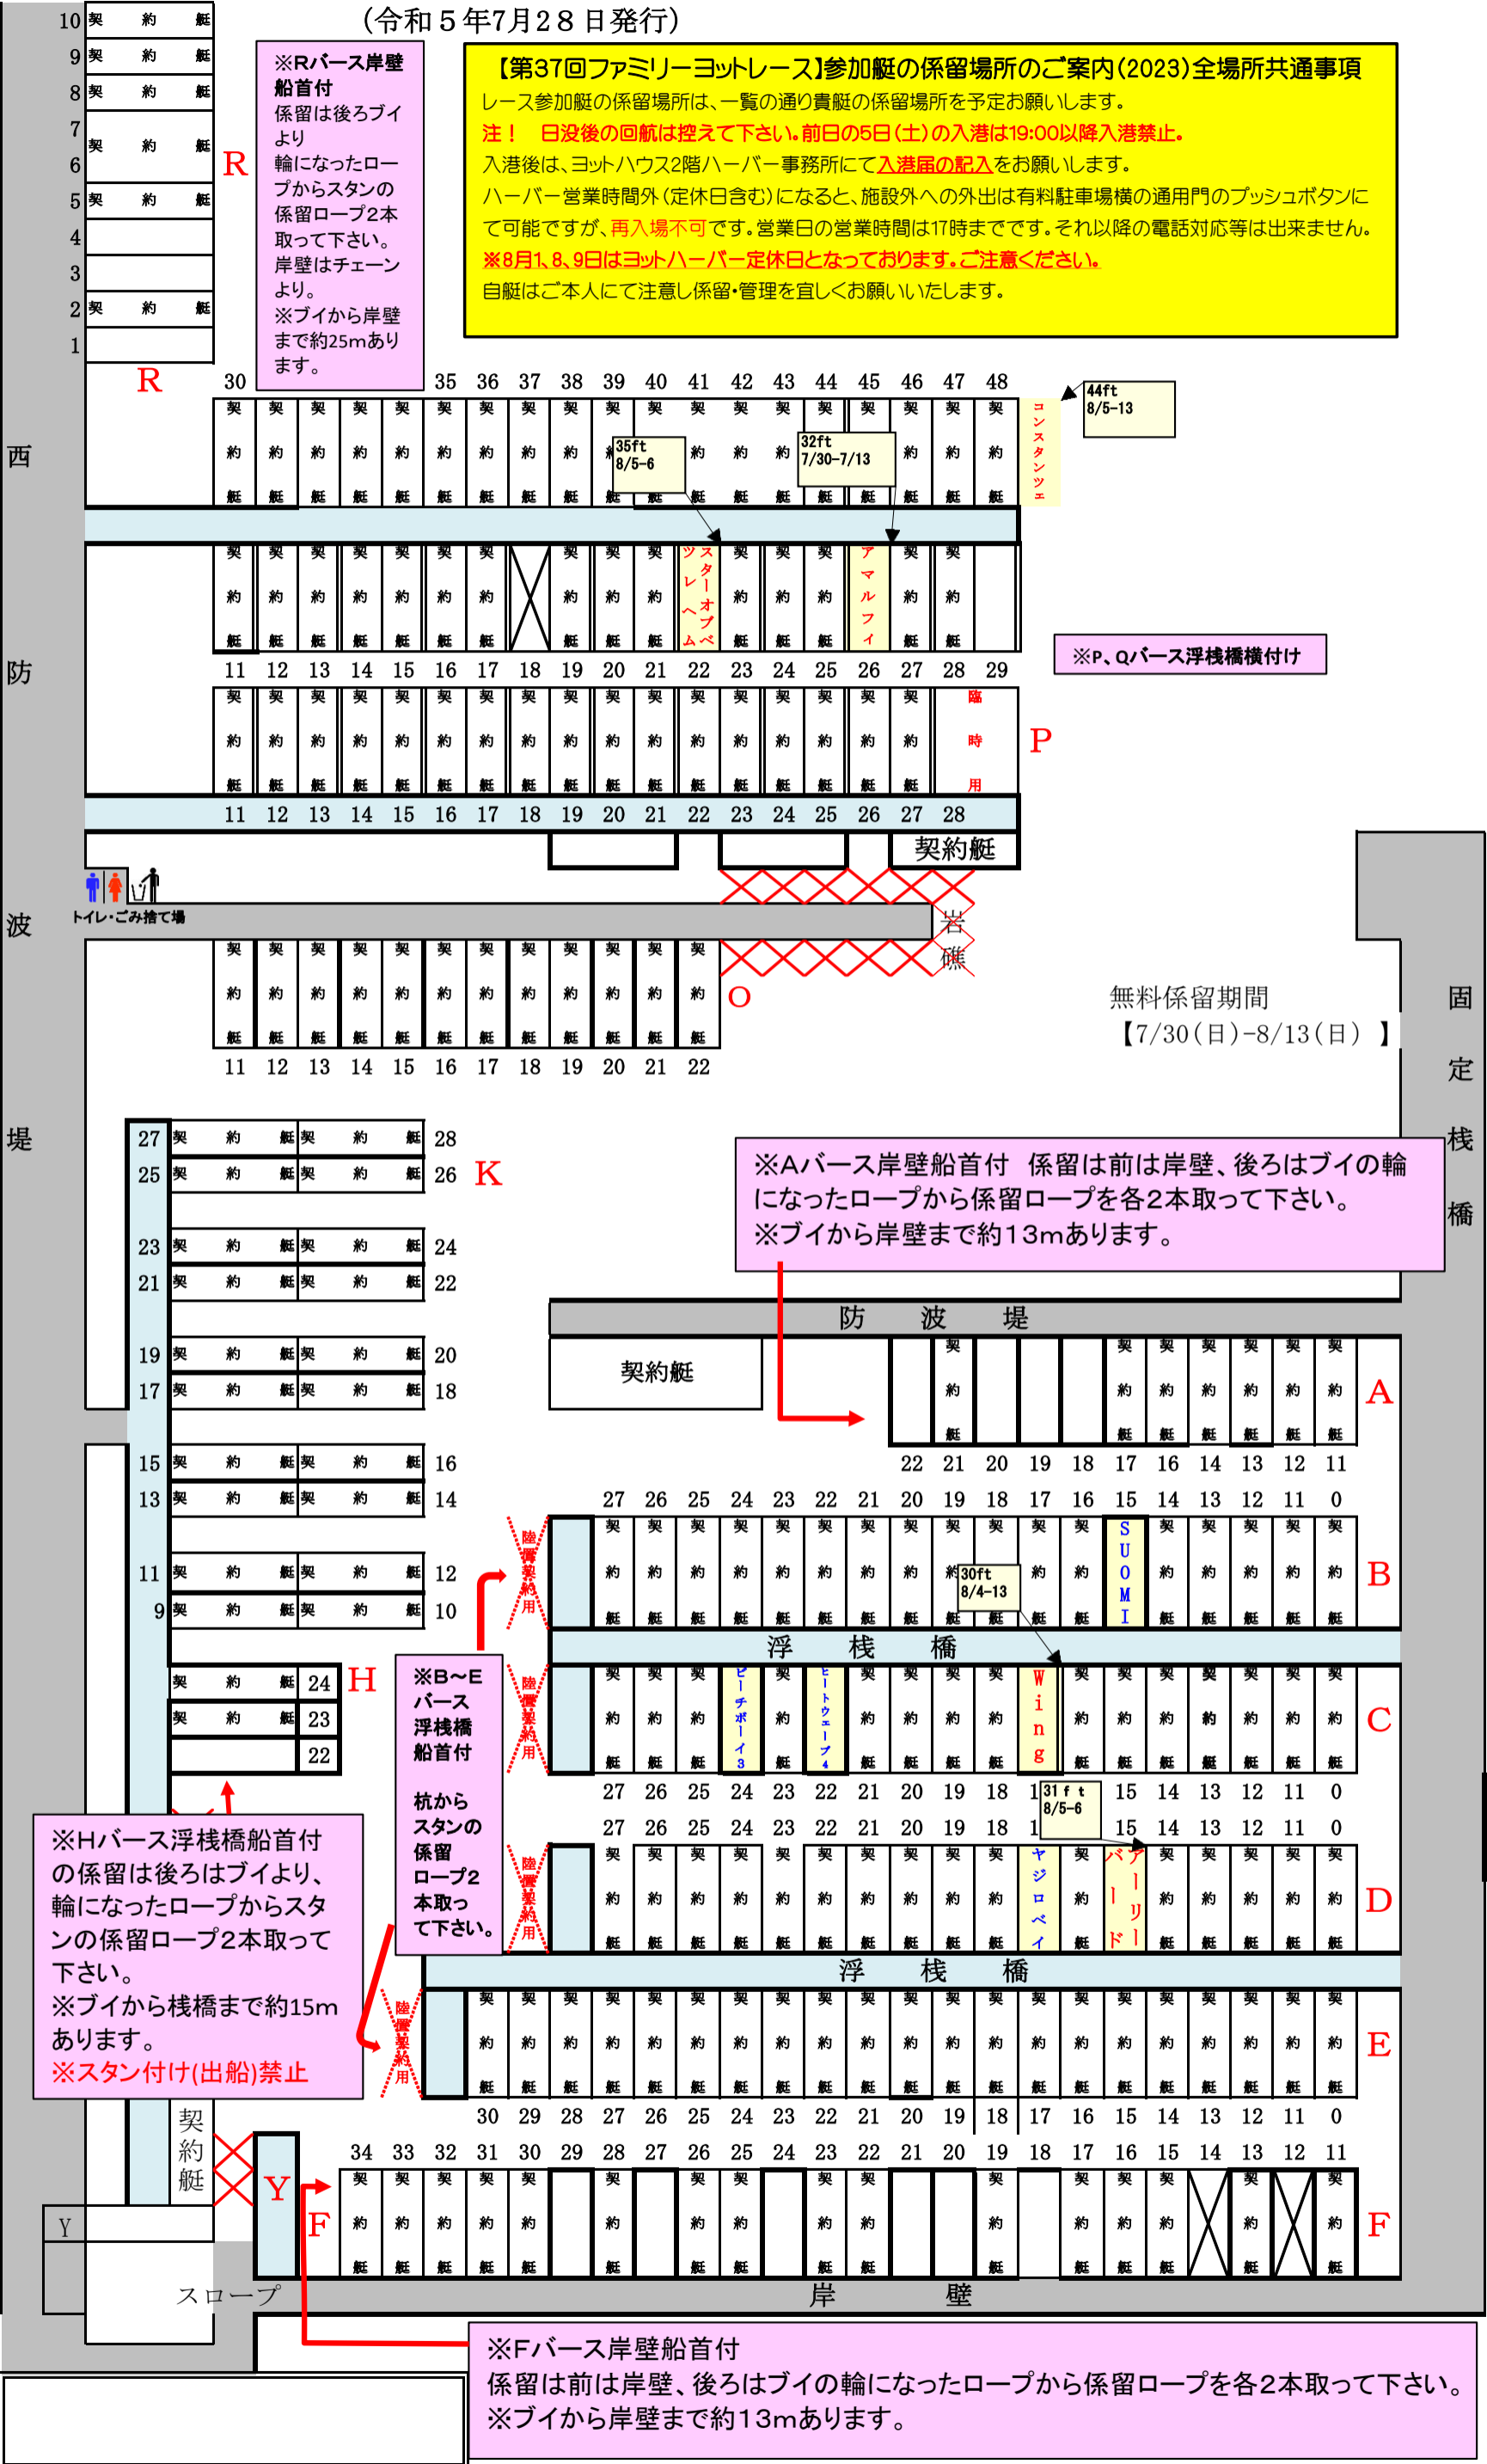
（令和５年7月２８日発行）

【第37回ファミリーヨットレース】参加艇の係留場所のご案内(2023)全場所共通事項
レース参加艇の係留場所は、一覧の通り貴艇の係留場所を予定お願いします。
注！　日没後の回航は控えて下さい。前日の5日（土）の入港は19:00以降入港禁止。
入港後は、ヨットハウス2階ハーバー事務所にて入港届の記入をお願いします。
ハーバー営業時間外（定休日含む）になると、施設外への外出は有料駐車場横の通用門のプッシュボタンにて可能ですが、再入場不可です。営業日の営業時間は17時までです。それ以降の電話対応等は出来ません。
※8月1、8、9日はヨットハーバー定休日となっております。ご注意ください。
自艇はご本人にて注意し係留・管理を宜しくお願いいたします。

※Rバース岸壁船首付
係留は後ろブイより輪になったロープからスタンの係留ロープ2本取って下さい。岸壁はチェーンより。
※ブイから岸壁まで約25mあります。

R
10 9 8 7 6 5 4 3 2 1
契約艇

西防波堤

30 35 36 37 38 39 40 41 42 43 44 45 46 47 48
35ft 8/5-6
32ft 7/30-7/13
44ft 8/5-13
コンスタンツェ
スターオブベツレヘム
アマルフィ
11 12 13 14 15 16 17 18 19 20 21 22 23 24 25 26 27 28 29
※P、Qバース浮桟橋横付け
臨時用
P
11 12 13 14 15 16 17 18 19 20 21 22 23 24 25 26 27 28
契約艇
トイレ・ごみ捨て場
岩礁
O
11 12 13 14 15 16 17 18 19 20 21 22

無料係留期間
【7/30（日）-8/13（日）】

固定桟橋

K
27 28 25 26 23 24 21 22 19 20 17 18 15 16 13 14 11 12 9 10

※Aバース岸壁船首付　係留は前は岸壁、後ろはブイの輪になったロープから係留ロープを各2本取って下さい。
※ブイから岸壁まで約13mあります。

防波堤
契約艇
A
22 21 20 19 18 17 16 14 13 12 11

H
24 23 22

B
27 26 25 24 23 22 21 20 19 18 17 16 15 14 13 12 11 0
30ft 8/4-13
SUOMI
陸置契約用
浮桟橋
C
ピーチボーイ3
ヒトウェーブ4
Wing
27 26 25 24 23 22 21 20 19 18 1 15 14 13 12 11 0
31ft 8/5-6
D
27 26 25 24 23 22 21 20 19 18 1 15 14 13 12 11 0
ヤジロベイ
アーリーバード

※B～Eバース浮桟橋船首付
杭からスタンの係留ロープ2本取って下さい。

※Hバース浮桟橋船首付の係留は後ろはブイより、輪になったロープからスタンの係留ロープ2本取って下さい。
※ブイから桟橋まで約15mあります。
※スタン付け(出船)禁止

浮桟橋
E
30 29 28 27 26 25 24 23 22 21 20 19 18 17 16 15 14 13 12 11 0

契約艇
Y
F
34 33 32 31 30 29 28 27 26 25 24 23 22 21 20 19 18 17 16 15 14 13 12 11
Y
スロープ
岸壁

※Fバース岸壁船首付
係留は前は岸壁、後ろはブイの輪になったロープから係留ロープを各2本取って下さい。
※ブイから岸壁まで約13mあります。